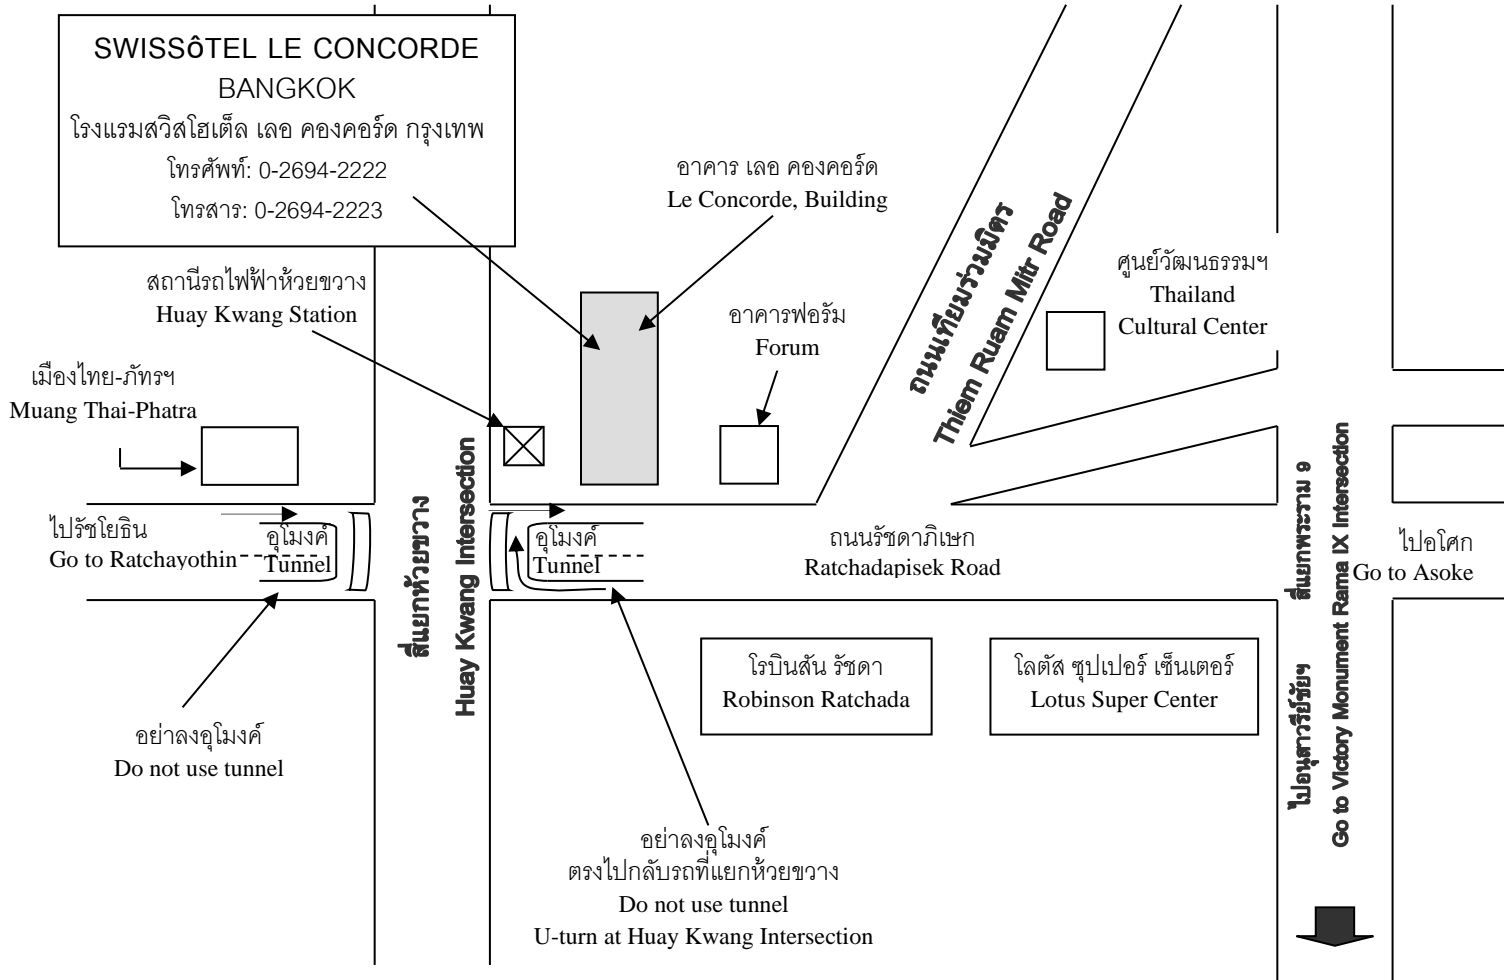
SWISSôTEL LE CONCORDE
BANGKOK
โรงแรมสวิสโฮเต็ล เลอ คองคอร์ด กรุงเทพ
โทรศัพท์: 0-2694-2222
โทรสาร: 0-2694-2223

อาคาร เลอ คองคอร์ด
Le Concorde, Building

ถนนเทียมร่วมมิตร
Thiem Ruam Mitr Road

ศูนย์วัฒนธรรมฯ
Thailand
Cultural Center

สถานีรถไฟฟ้าห้วยขวาง
Huay Kwang Station

อาคารฟอรัม
Forum

เมืองไทย-ภัทรฯ
Muang Thai-Phatra

สี่แยกห้วยขวาง
Huay Kwang Intersection

ไปรัชโยธิน
Go to Ratchayothin

อุโมงค์
Tunnel

อุโมงค์
Tunnel

ถนนรัชดาภิเษก
Ratchadapisek Road

สี่แยกพระราม 9
Rama IX Intersection

ไปอโศก
Go to Asoke

โรบินสัน รัชดา
Robinson Ratchada

โลตัส ซุปเปอร์ เซ็นเตอร์
Lotus Super Center

ไปอนุสาวรีย์ชัยฯ
Go to Victory Monument

อย่าลงอุโมงค์
Do not use tunnel

อย่าลงอุโมงค์
ตรงไปกลับรถที่แยกห้วยขวาง
Do not use tunnel
U-turn at Huay Kwang Intersection